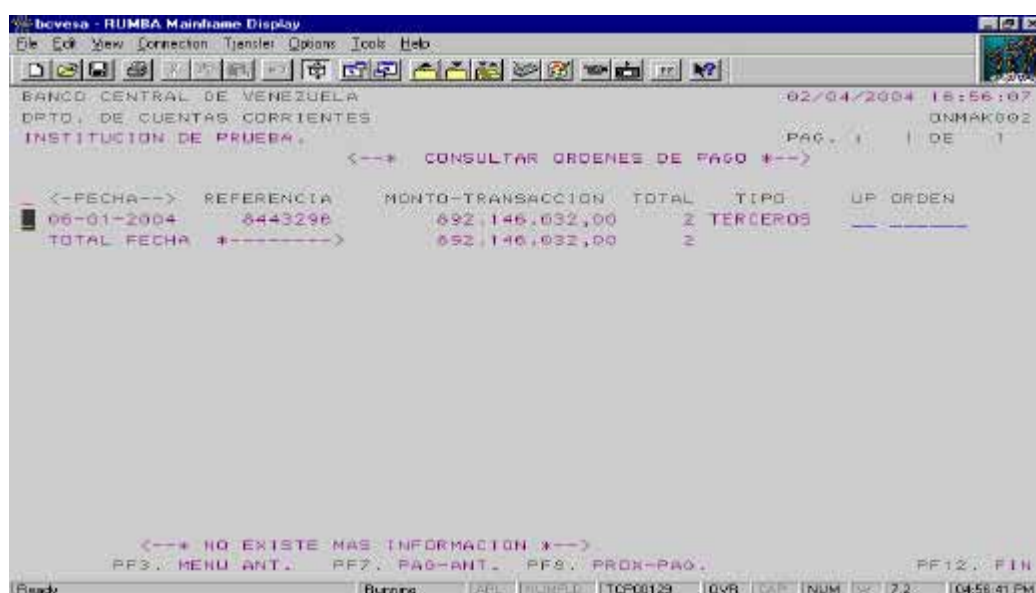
bcvesa - RUMBA Mainframe Display
File Edit View Connection Transfer Options Tools Help

BANCO CENTRAL DE VENEZUELA 02/04/2004 16:56:07
DPTO. DE CUENTAS CORRIENTES ONMAK002
INSTITUCION DE PRUEBA. PAG. 1 DE 1
<--* CONSULTAR ORDENES DE PAGO *-->

| <-FECHA--> | REFERENCIA | MONTO-TRANSACCION | TOTAL | TIPO | UP ORDEN |
|---|---|---|---|---|---|
| 06-01-2004 | 8443296 | 892.146.032,00 | 2 | TERCEROS | |
| TOTAL FECHA | *---------> | 892.146.032,00 | 2 | | |

<--* NO EXISTE MAS INFORMACION *-->
PF3. MENU ANT. PF7. PAG-ANT. PF8. PROX-PAG. PF12. FIN

Ready Running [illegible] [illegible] TCP00129 OVR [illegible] NUM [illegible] 22 04:56:41 PM